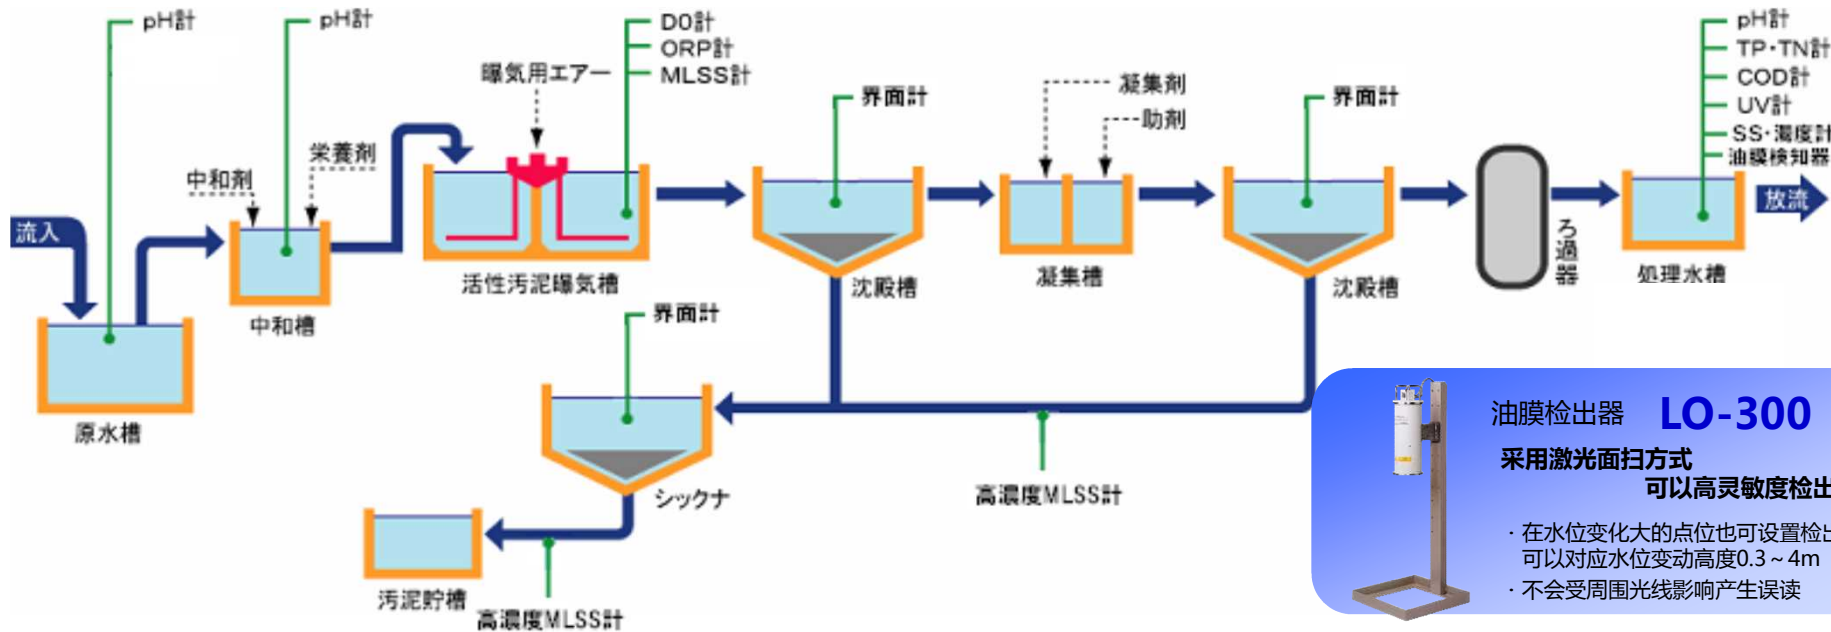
pH計
pH計
DO計
ORP計
MLSS計
曝気用エアー
界面計
凝集剤
助剤
界面計
pH計
TP･TN計
COD計
UV計
SS･濁度計
油膜検知器
栄養剤
中和剤
流入
放流
活性汚泥曝気槽
沈殿槽
凝集槽
沈殿槽
ろ過器
処理水槽
中和槽
原水槽
界面計
シックナ
高濃度MLSS計
汚泥貯槽
高濃度MLSS計

油膜检出器 LO-300
采用激光面扫方式
可以高灵敏度检出
· 在水位变化大的点位也可设置检出
可以对应水位变动高度0.3～4m
· 不会受周围光线影响产生误读